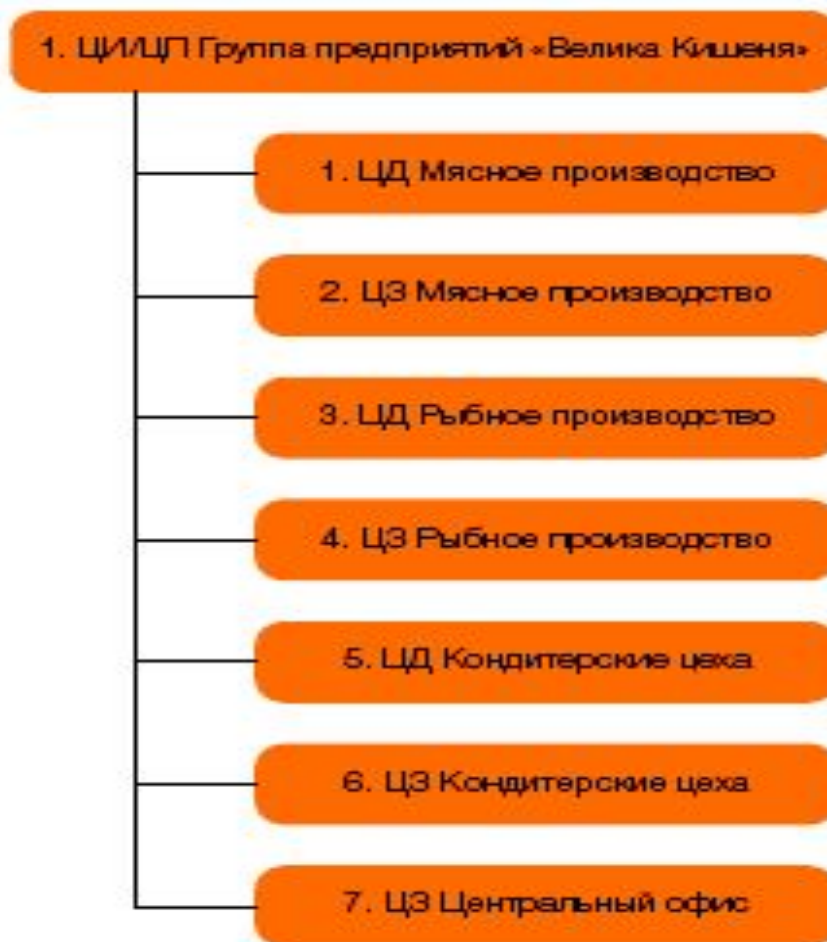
1. ЦИ/ЦП Группа предприятий «Велика Кишеня»

1. ЦД Мясное производство

2. ЦЗ Мясное производство

3. ЦД Рыбное производство

4. ЦЗ Рыбное производство

5. ЦД Кондитерские цеха

6. ЦЗ Кондитерские цеха

7. ЦЗ Центральный офис